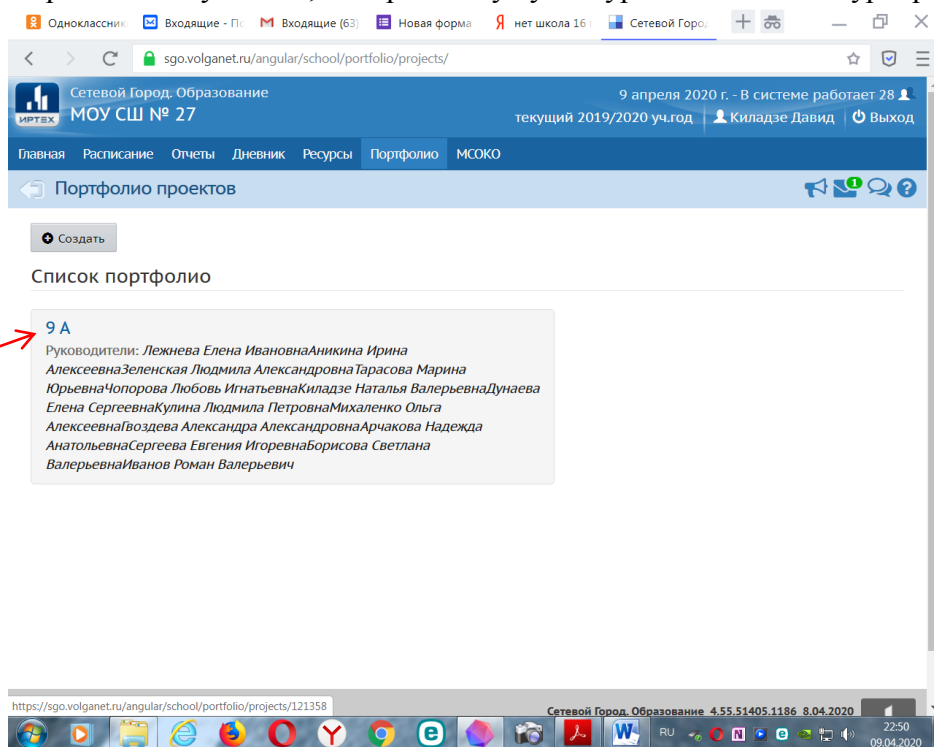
Одноклассник | Входящие - По | Входящие (63) | Новая форма | нет школа 16 | Сетевой Город

sgo.volganet.ru/angular/school/portfolio/projects/

ИРТЕХ Сетевой Город. Образование
МОУ СШ № 27

9 апреля 2020 г. - В системе работает 28
текущий 2019/2020 уч.год | Киладзе Давид | Выход

Главная Расписание Отчеты Дневник Ресурсы Портфолио МСОКО

Портфолио проектов

1

Создать

Список портфолио

9 А
Руководители: Лежнева Елена ИвановнаАникина Ирина АлексеевнаЗеленская Людмила АлександровнаТарасова Марина ЮрьевнаЧопорова Любовь ИгнатьевнаКиладзе Наталья ВалерьевнаДунаева Елена СергеевнаКулина Людмила ПетровнаМихаленко Ольга АлексеевнаГвоздева Александра АлександровнаАрчакова Надежда АнатольевнаСергеева Евгения ИгоревнаБорисова Светлана ВалерьевнаИванов Роман Валерьевич

https://sgo.volganet.ru/angular/school/portfolio/projects/121358

Сетевой Город. Образование 4.55.51405.1186 8.04.2020

RU
22:50
09.04.2020